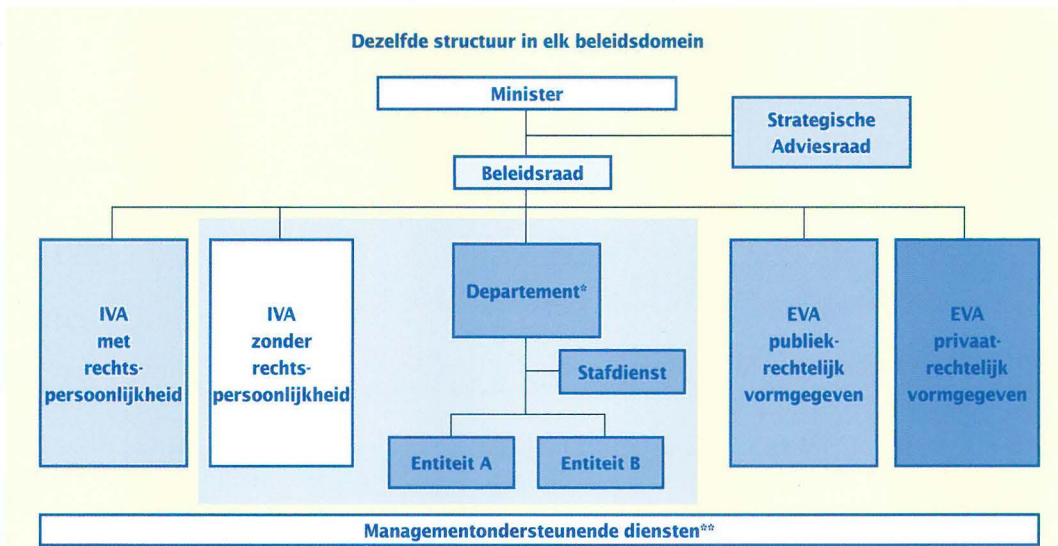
Dezelfde structuur in elk beleidsdomein

Minister

Strategische Adviesraad

Beleidsraad

IVA met rechtspersoonlijkheid

IVA zonder rechtspersoonlijkheid

Departement*

Stafdienst

Entiteit A

Entiteit B

EVA publiekrechtelijk vormgegeven

EVA privaatrechtelijk vormgegeven

Managementondersteunende diensten**